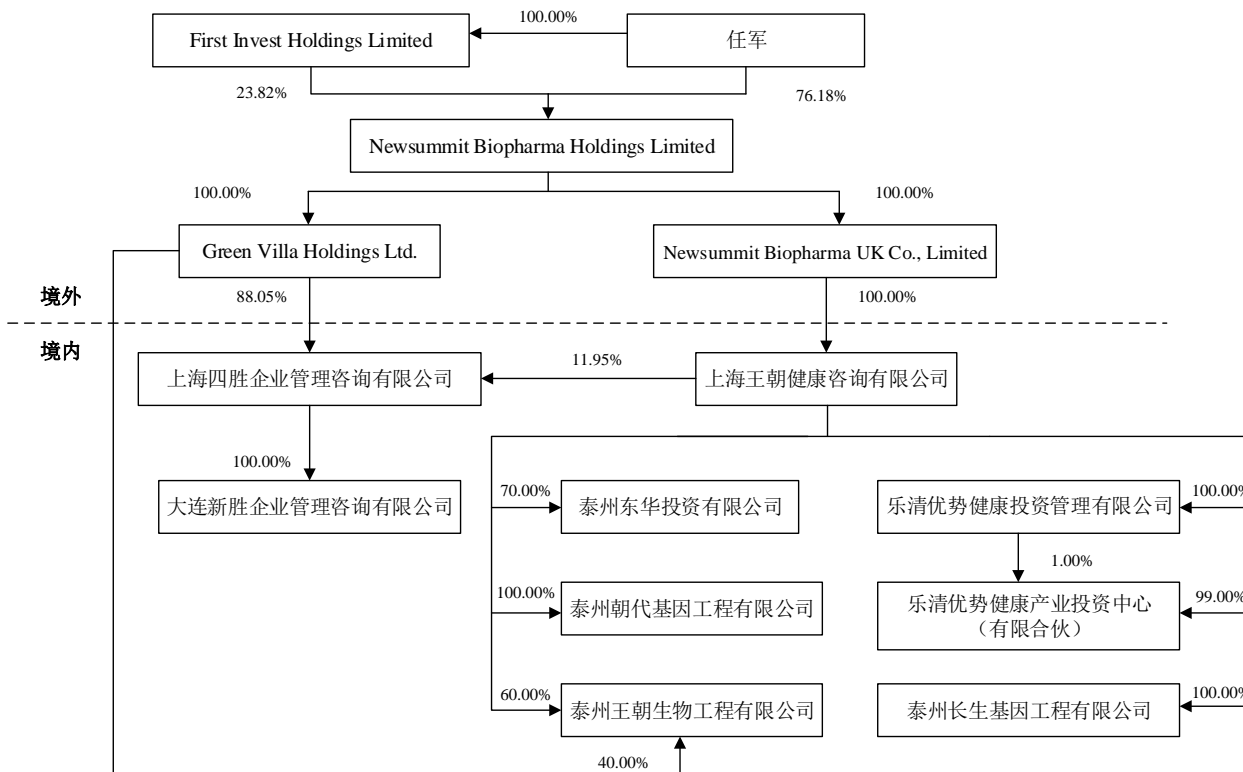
First Invest Holdings Limited

100.00%

任军

23.82%

76.18%

Newsummit Biopharma Holdings Limited

100.00%

100.00%

Green Villa Holdings Ltd.

Newsummit Biopharma UK Co., Limited

境外

88.05%

100.00%

境内

上海四胜企业管理咨询有限公司

11.95%

上海王朝健康咨询有限公司

100.00%

大连新胜企业管理咨询有限公司

70.00%

泰州东华投资有限公司

乐清优势健康投资管理有限公司

100.00%

1.00%

100.00%

泰州朝代基因工程有限公司

乐清优势健康产业投资中心（有限合伙）

99.00%

60.00%

泰州王朝生物工程有限公司

泰州长生基因工程有限公司

100.00%

40.00%